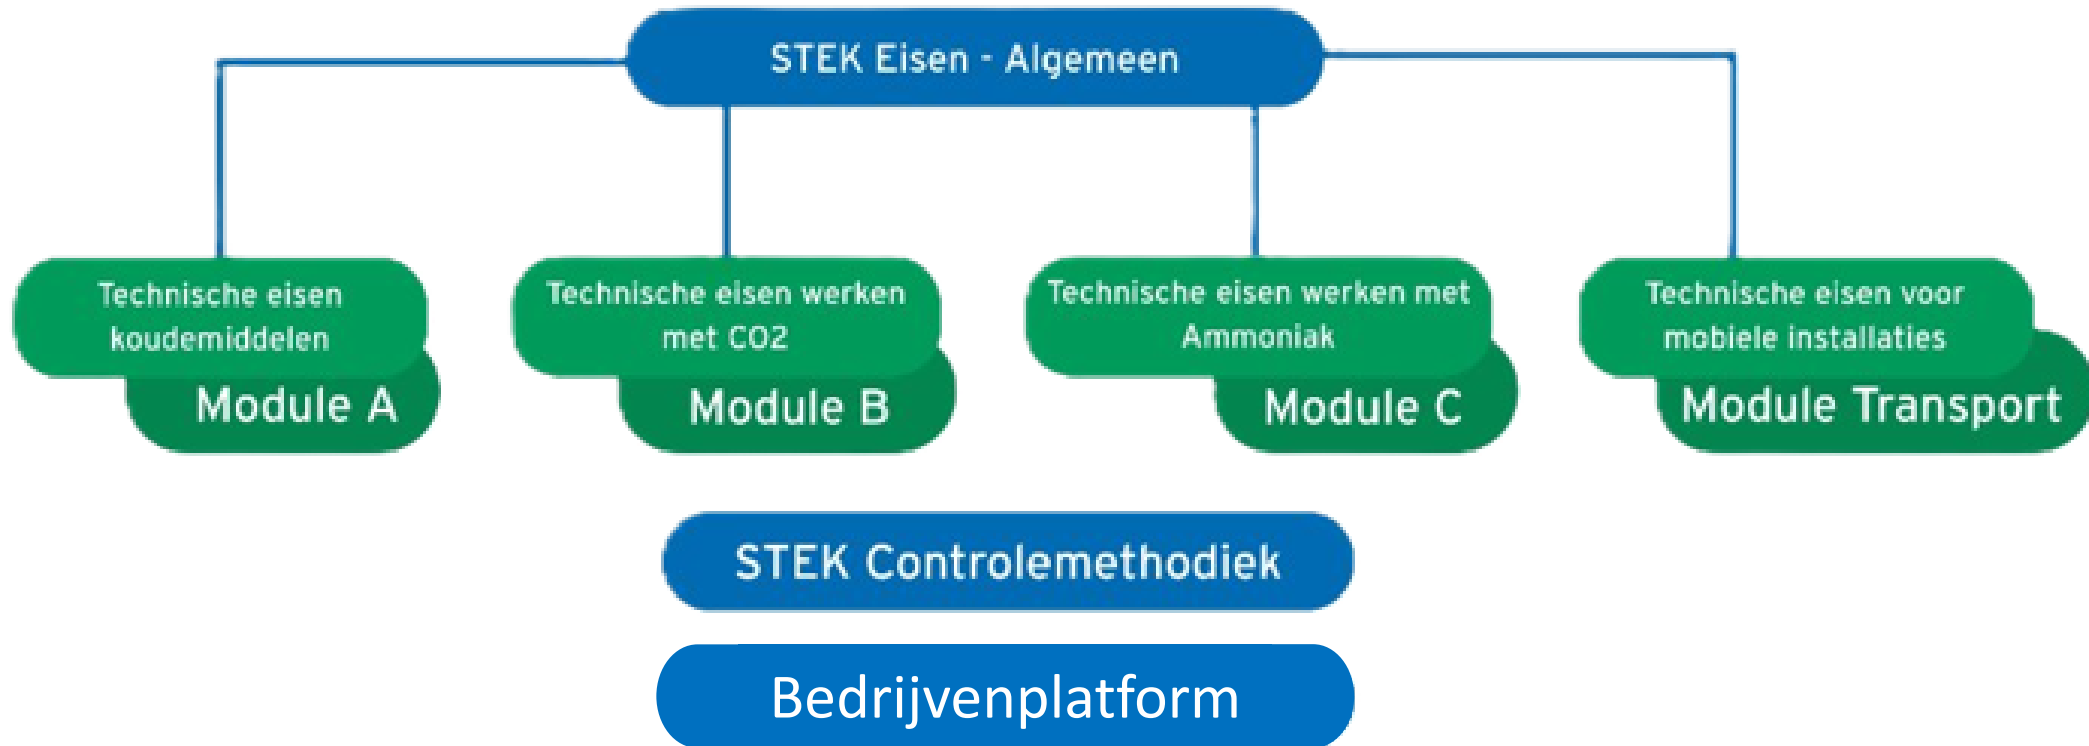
STEK Eisen - Algemeen

Technische eisen koudemiddelen
Module A

Technische eisen werken met CO2
Module B

Technische eisen werken met Ammoniak
Module C

Technische eisen voor mobiele installaties
Module Transport

STEK Controlemethodiek

Bedrijvenplatform